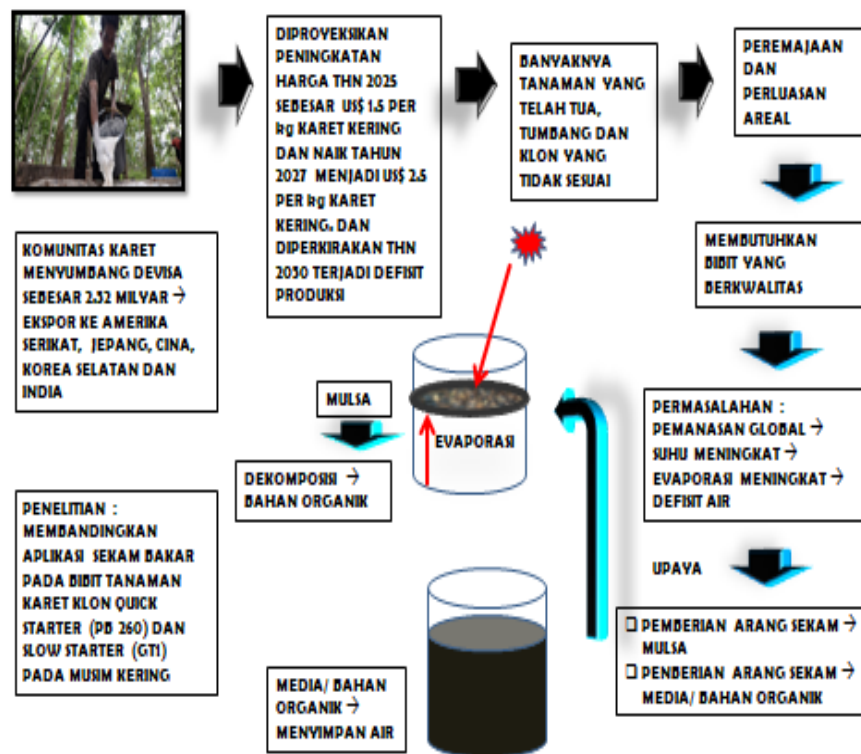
DIPROYEKSIKAN PENINGKATAN HARGA THN 2025 SEBESAR US$ 1.5 PER kg KARET KERING DAN NAIK TAHUN 2027 MENJADI US$ 2.5 PER kg KARET KERING. DAN DIPERKIRAKAN THN 2030 TERJADI DEFISIT PRODUKSI

BANYAKNYA TANAMAN YANG TELAH TUA, TUMBANG DAN KLON YANG TIDAK SESUAI

PEREMAJAAN DAN PERLUASAN AREAL

KOMUNITAS KARET MENYUMBANG DEVISA SEBESAR 2.52 MILYAR → EKSPOR KE AMERIKA SERIKAT, JEPANG, CINA, KOREA SELATAN DAN INDIA

MEMBUTUHKAN BIBIT YANG BERKWALITAS

MULSA

EVAPORASI

DEKOMPOSISI → BAHAN ORGANIK

PERMASALAHAN : PEMANASAN GLOBAL → SUHU MENINGKAT → EVAPORASI MENINGKAT → DEFISIT AIR

PENELITIAN : MEMBANDINGKAN APLIKASI SEKAM BAKAR PADA BIBIT TANAMAN KARET KLON QUICK STARTER (PB 260) DAN SLOW STARTER (GT1) PADA MUSIM KERING

UPAYA

❑ PEMBERIAN ARANG SEKAM → MULSA
❑ PENBERIAN ARANG SEKAM → MEDIA/ BAHAN ORGANIK

MEDIA/ BAHAN ORGANIK → MENYIMPAN AIR